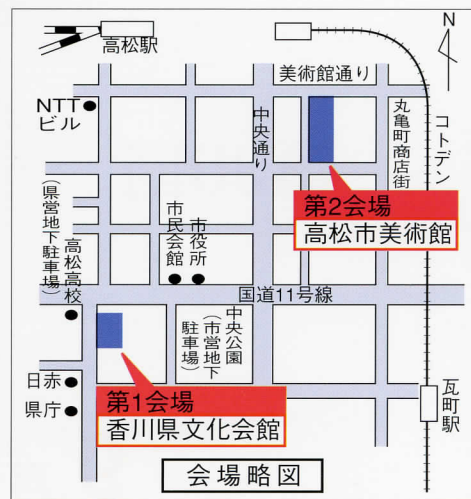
高松駅
美術館通り
N
NTT ビル
中央通り
丸亀町商店街
コトデン
(県営地下駐車場)
高松高校
市民会館
市役所
第2会場
高松市美術館
国道11号線
中央公園
(市営地下駐車場)
日赤
県庁
第1会場
香川県文化会館
瓦町駅
会場略図